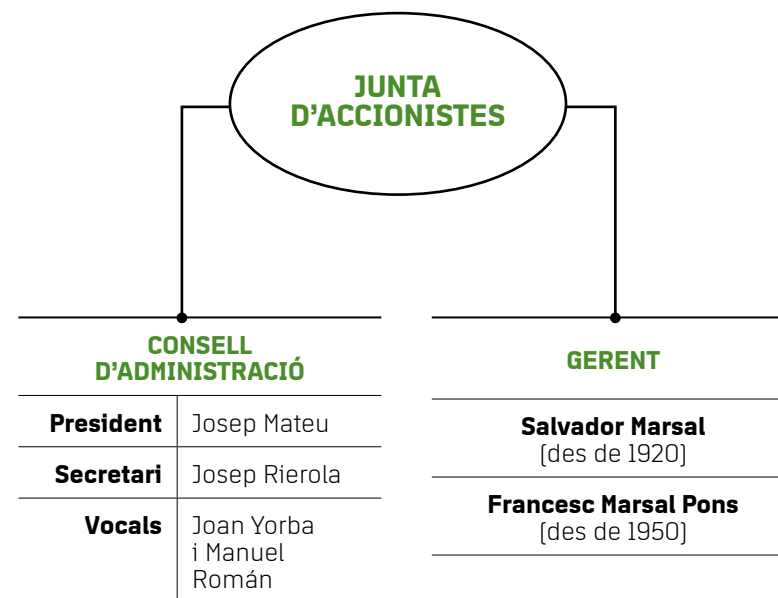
JUNTA D'ACCIONISTES

CONSELL D'ADMINISTRACIÓ

| | |
|---|---|
| **President** | Josep Mateu |
| **Secretari** | Josep Rierola |
| **Vocals** | Joan Yorba i Manuel Román |

GERENT

**Salvador Marsal**
(des de 1920)

**Francesc Marsal Pons**
(des de 1950)